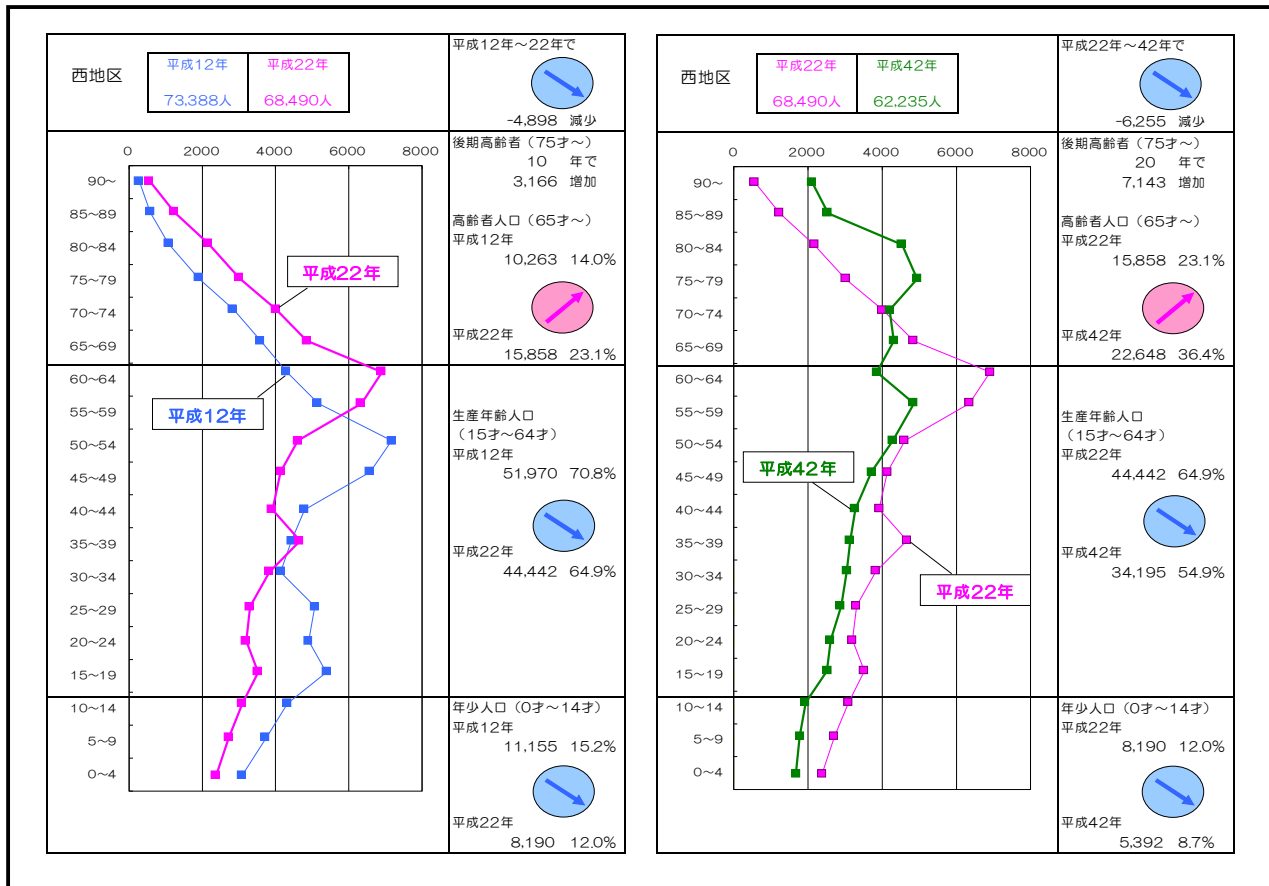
西地区

| 平成12年 | 平成22年 |
|---|---|
| 73,388人 | 68,490人 |

平成12年～22年で
-4,898 減少

0 2000 4000 6000 8000

90～
85～89
80～84
75～79
70～74
65～69
60～64
55～59
50～54
45～49
40～44
35～39
30～34
25～29
20～24
15～19
10～14
5～9
0～4

平成22年
平成12年

後期高齢者（75才～）
10 年で
3,166 増加

高齢者人口（65才～）
平成12年
10,263 14.0%

平成22年
15,858 23.1%

生産年齢人口
（15才～64才）
平成12年
51,970 70.8%

平成22年
44,442 64.9%

年少人口（0才～14才）
平成12年
11,155 15.2%

平成22年
8,190 12.0%

西地区

| 平成22年 | 平成42年 |
|---|---|
| 68,490人 | 62,235人 |

平成22年～42年で
-6,255 減少

0 2000 4000 6000 8000

90～
85～89
80～84
75～79
70～74
65～69
60～64
55～59
50～54
45～49
40～44
35～39
30～34
25～29
20～24
15～19
10～14
5～9
0～4

平成42年
平成22年

後期高齢者（75才～）
20 年で
7,143 増加

高齢者人口（65才～）
平成22年
15,858 23.1%

平成42年
22,648 36.4%

生産年齢人口
（15才～64才）
平成22年
44,442 64.9%

平成42年
34,195 54.9%

年少人口（0才～14才）
平成22年
8,190 12.0%

平成42年
5,392 8.7%